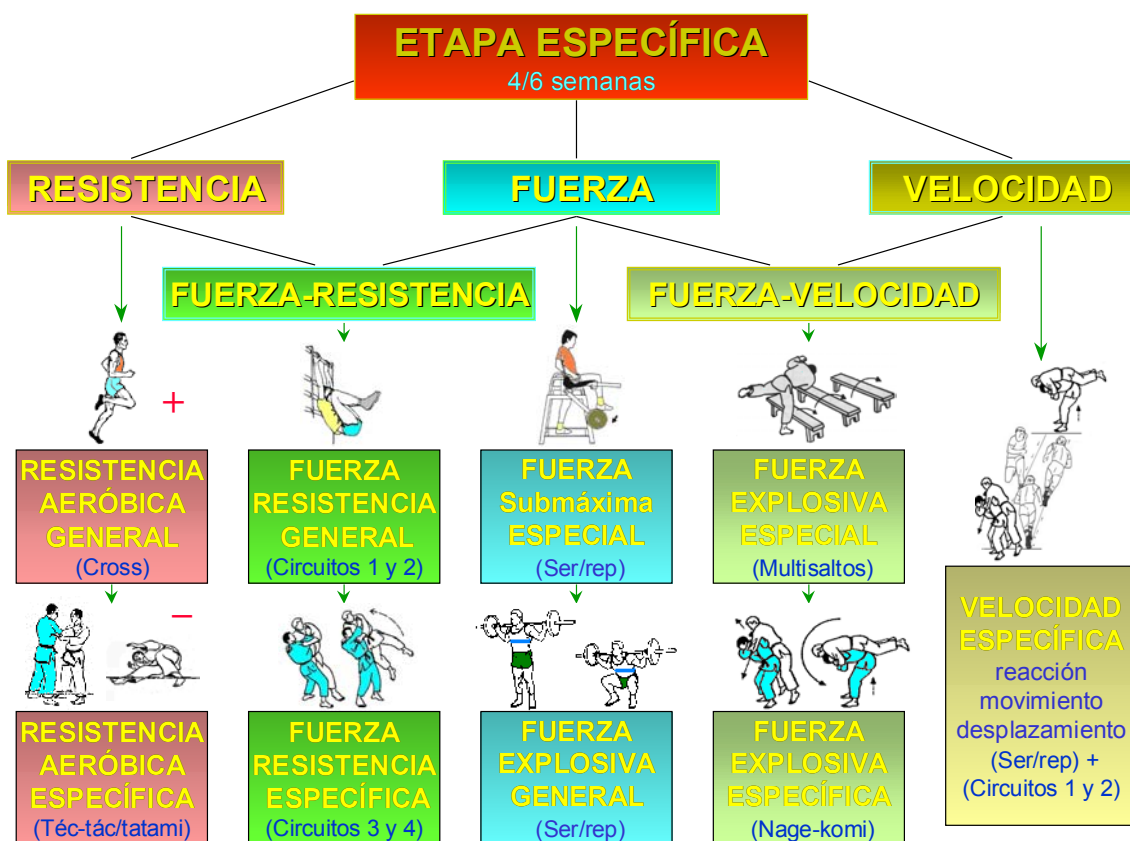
ETAPA ESPECÍFICA
4/6 semanas

RESISTENCIA

FUERZA

VELOCIDAD

FUERZA-RESISTENCIA

FUERZA-VELOCIDAD

+

RESISTENCIA AERÓBICA GENERAL
(Cross)

FUERZA RESISTENCIA GENERAL
(Circuitos 1 y 2)

FUERZA Submáxima ESPECIAL
(Ser/rep)

FUERZA EXPLOSIVA ESPECIAL
(Multisaltos)

–

VELOCIDAD ESPECÍFICA
reacción
movimiento
desplazamiento
(Ser/rep) +
(Circuitos 1 y 2)

RESISTENCIA AERÓBICA ESPECÍFICA
(Téc-tác/tatami)

FUERZA RESISTENCIA ESPECÍFICA
(Circuitos 3 y 4)

FUERZA EXPLOSIVA GENERAL
(Ser/rep)

FUERZA EXPLOSIVA ESPECÍFICA
(Nage-komi)